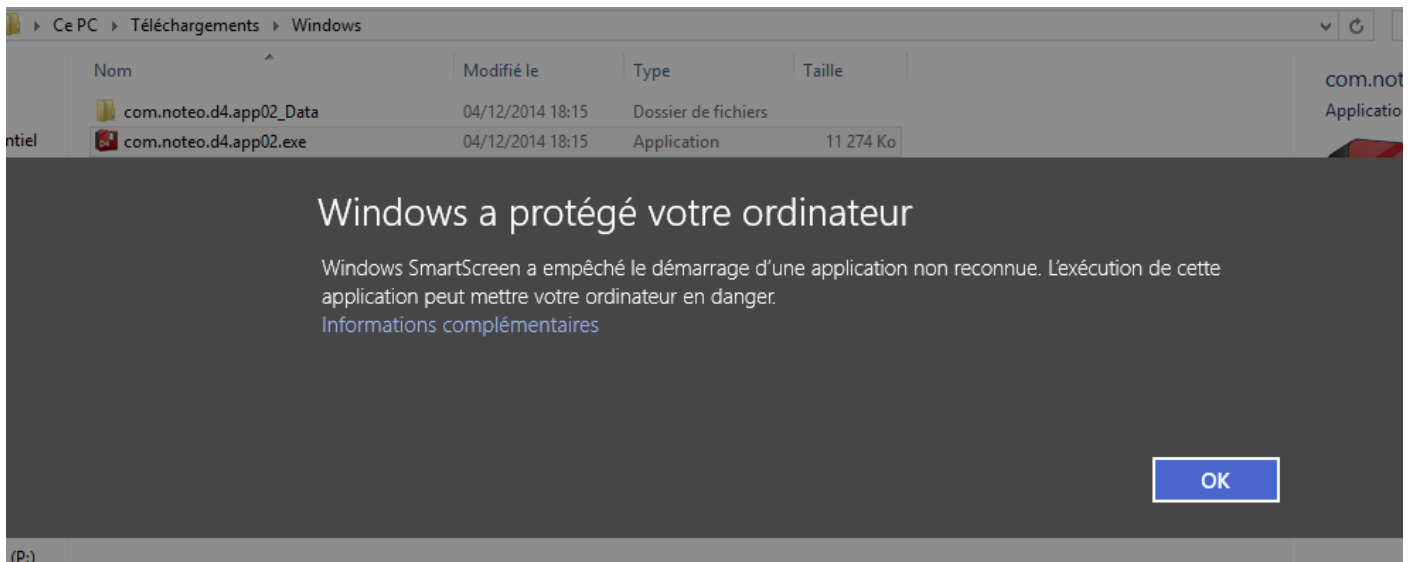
▸ Ce PC ▸ Téléchargements ▸ Windows

| Nom | Modifié le | Type | Taille |
|---|---|---|---|
| com.noteo.d4.app02_Data | 04/12/2014 18:15 | Dossier de fichiers | |
| com.noteo.d4.app02.exe | 04/12/2014 18:15 | Application | 11 274 Ko |

ntiel

com.not
Applicatio

Windows a protégé votre ordinateur

Windows SmartScreen a empêché le démarrage d'une application non reconnue. L'exécution de cette application peut mettre votre ordinateur en danger.
Informations complémentaires

OK

(P:)